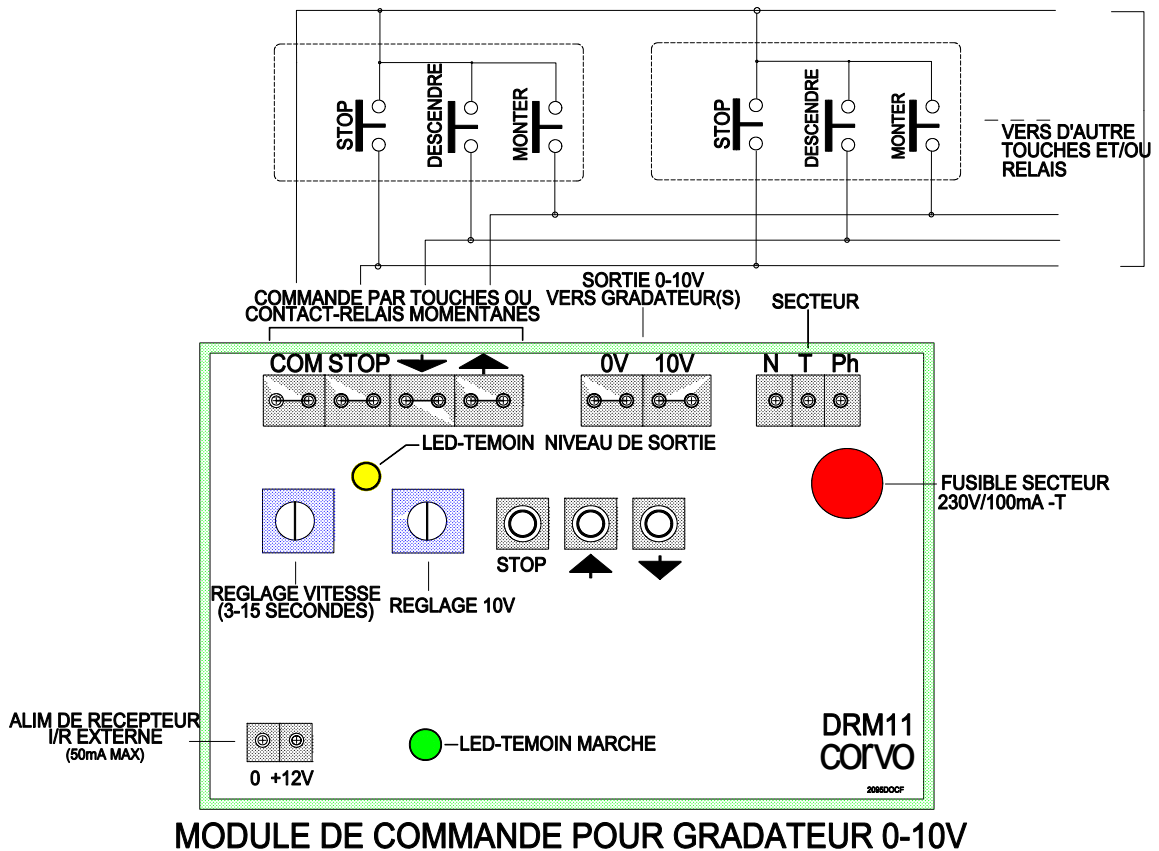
STOP
DESCENDRE
MONTER
STOP
DESCENDRE
MONTER
VERS D'AUTRE TOUCHES ET/OU RELAIS

COMMANDE PAR TOUCHES OU CONTACT-RELAIS MOMENTANES
SORTIE 0-10V VERS GRADATEUR(S)
SECTEUR

COM STOP
0V 10V
N T Ph

LED-TEMOIN
NIVEAU DE SORTIE
FUSIBLE SECTEUR 230V/100mA -T

STOP
REGLAGE VITESSE (3-15 SECONDES)
REGLAGE 10V

ALIM DE RECEPTEUR I/R EXTERNE (50mA MAX)
0 +12V
LED-TEMOIN MARCHE
DRM11
corvo
2095DOCF

MODULE DE COMMANDE POUR GRADATEUR 0-10V